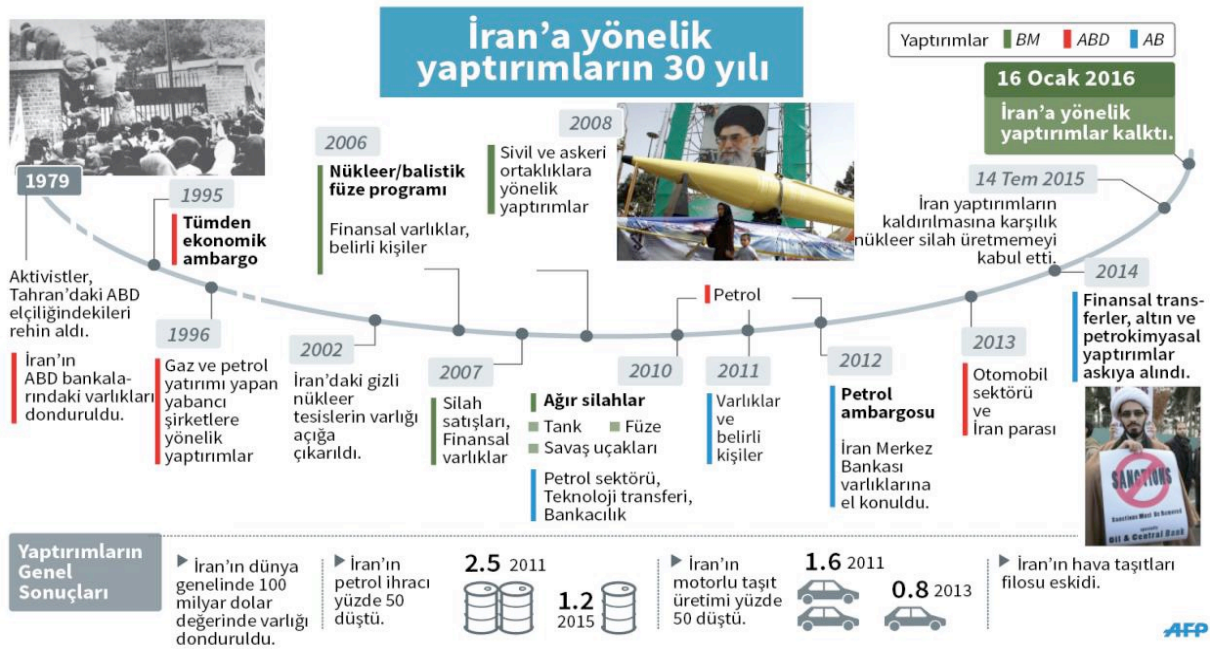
İran'a yönelik yaptırımların 30 yılı

Yaptırımlar BM ABD AB

16 Ocak 2016
İran'a yönelik yaptırımlar kalktı.

1979
Aktivistler, Tahran'daki ABD elçiliğindekileri rehin aldı.
İran'ın ABD bankalarındaki varlıkları donduruldu.

1995
Tümden ekonomik ambargo

1996
Gaz ve petrol yatırımı yapan yabancı şirketlere yönelik yaptırımlar

2002
İran'daki gizli nükleer tesislerin varlığı açığa çıkarıldı.

2006
Nükleer/balistik füze programı
Finansal varlıklar, belirli kişiler

2007
Silah satışları, Finansal varlıklar

2008
Sivil ve askeri ortaklıklara yönelik yaptırımlar

Ağır silahlar
Tank Füze
Savaş uçakları
Petrol sektörü, Teknoloji transferi, Bankacılık

2010
Petrol

2011
Varlıklar ve belirli kişiler

2012
Petrol ambargosu
İran Merkez Bankası varlıklarına el konuldu.

2013
Otomobil sektörü ve İran parası

2014
Finansal transferler, altın ve petrokimyasal yaptırımlar askıya alındı.

14 Tem 2015
İran yaptırımların kaldırılmasına karşılık nükleer silah üretmemeyi kabul etti.

SANCTIONS
Sanctions Must Be Removed
Oil & Central Bank

Yaptırımların Genel Sonuçları
İran'ın dünya genelinde 100 milyar dolar değerinde varlığı donduruldu.
İran'ın petrol ihracı yüzde 50 düştü.
2.5 2011
1.2 2015
İran'ın motorlu taşıt üretimi yüzde 50 düştü.
1.6 2011
0.8 2013
İran'ın hava taşıtları filosu eskidi.

AFP